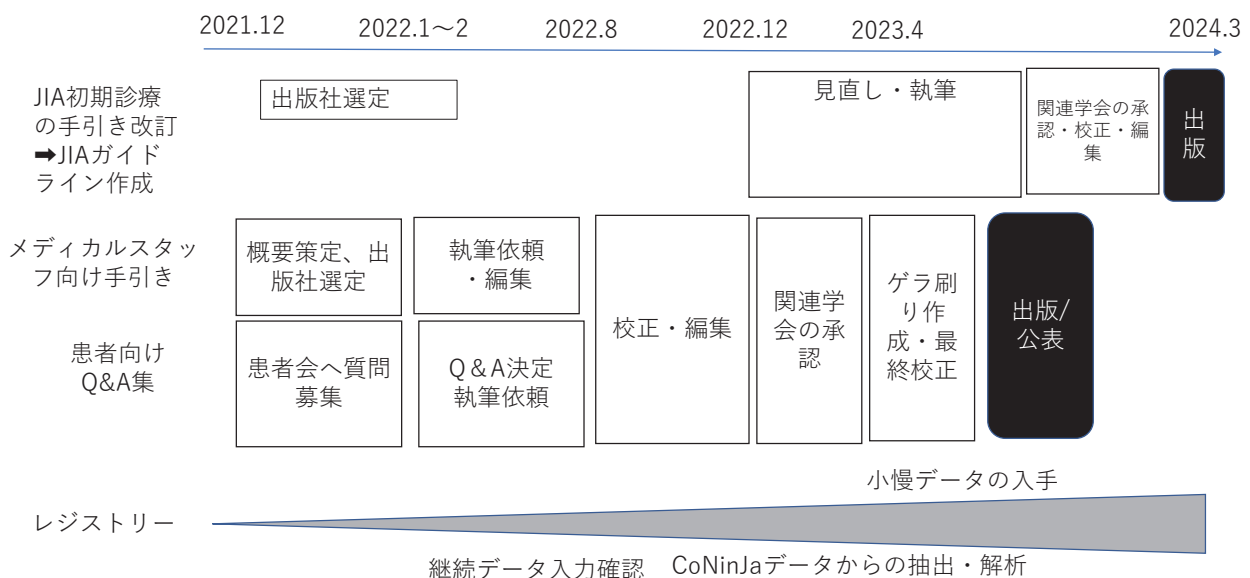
2021.12 2022.1〜2 2022.8 2022.12 2023.4 2024.3

JIA初期診療の手引き改訂
➡JIAガイドライン作成

出版社選定

見直し・執筆

関連学会の承認・校正・編集

出版

メディカルスタッフ向け手引き

概要策定、出版社選定

執筆依頼・編集

校正・編集

関連学会の承認

ゲラ刷り作成・最終校正

出版/公表

患者向けQ&A集

患者会へ質問募集

Q＆A決定
執筆依頼

小慢データの入手

レジストリー

継続データ入力確認 CoNinJaデータからの抽出・解析